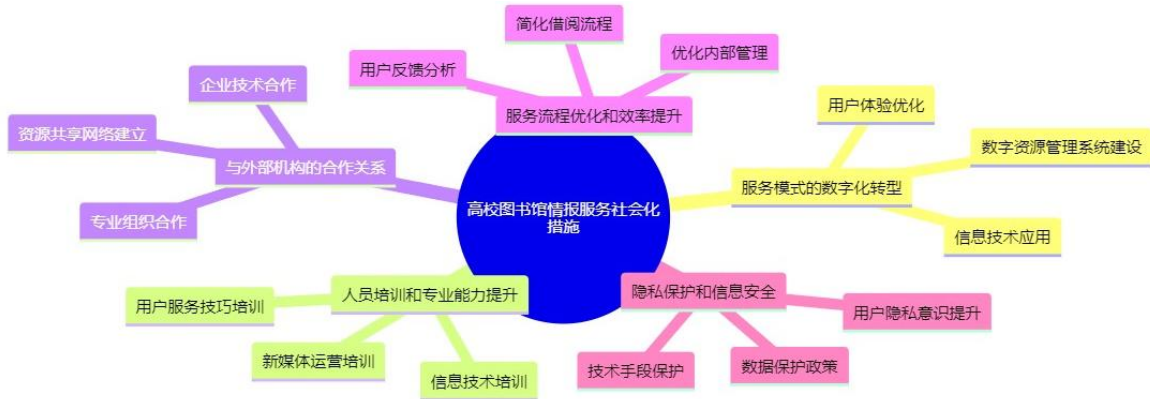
高校图书馆情报服务社会化措施

服务流程优化和效率提升
简化借阅流程
用户反馈分析
优化内部管理

服务模式的数字化转型
用户体验优化
数字资源管理系统建设
信息技术应用

隐私保护和信息安全
用户隐私意识提升
技术手段保护
数据保护政策

人员培训和专业能力提升
用户服务技巧培训
新媒体运营培训
信息技术培训

与外部机构的合作关系
企业技术合作
资源共享网络建立
专业组织合作